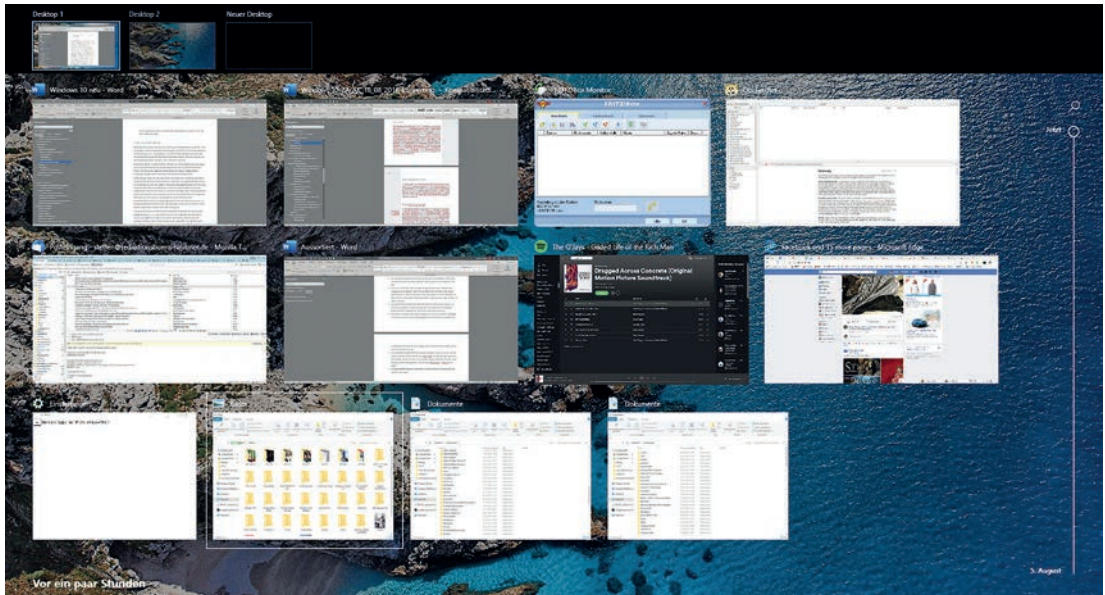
Desktop 1
Desktop 2
Neuer Desktop

Windows 10 neu - Word
Windows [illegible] 18.08.2016 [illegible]
FRITZ!Box Monitor
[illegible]
Jetzt

Posteingang - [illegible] - Mozilla T...
Aussortiert - Word
The O'Jays - Gilded Life of the Rich Man
Facebook and 15 more pages - Microsoft Edge

Dragged Across Concrete (Original Motion Picture Soundtrack)

Einstellungen
Bilder
Dokumente
Dokumente

Vor ein paar Stunden
5. August